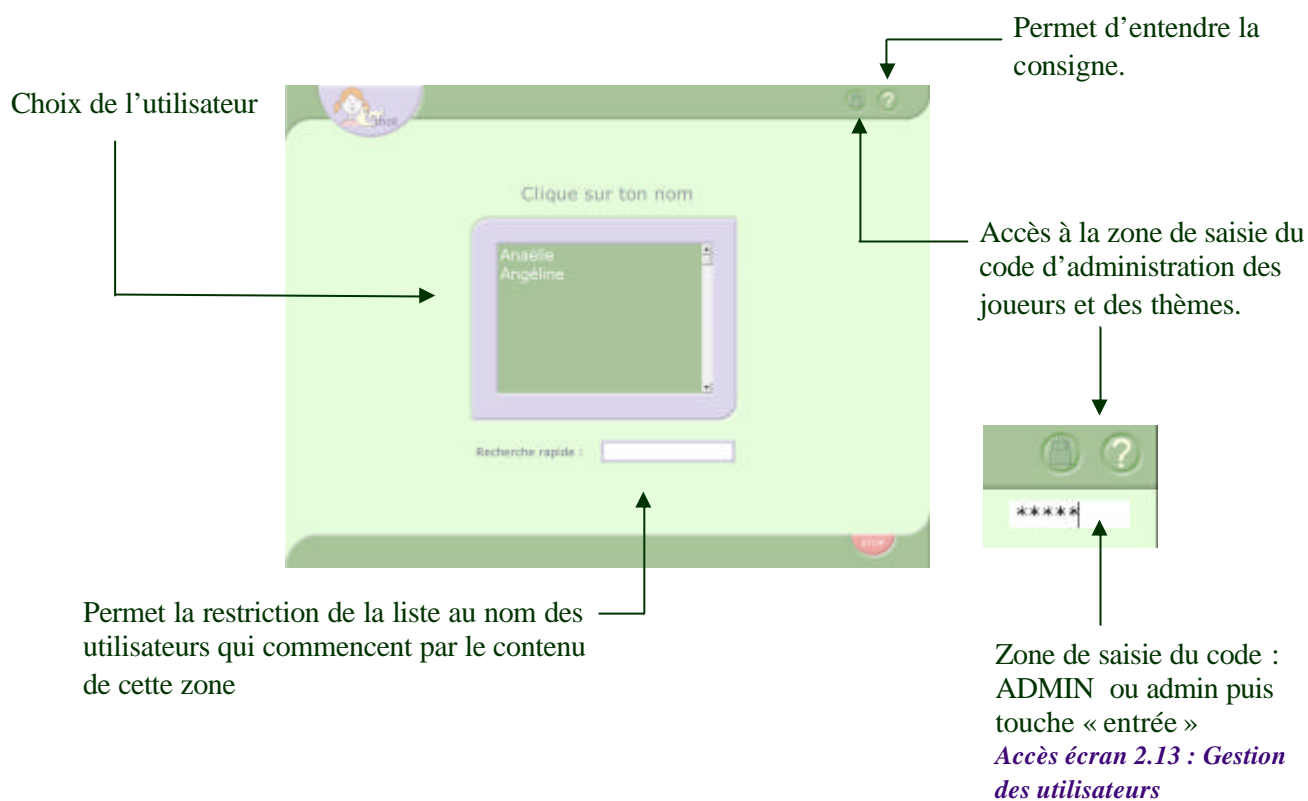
Permet d'entendre la consigne.

Choix de l'utilisateur

Clique sur ton nom

Anaëlle
Angéline

Accès à la zone de saisie du code d'administration des joueurs et des thèmes.

Recherche rapide :

*****

STOP

Permet la restriction de la liste au nom des utilisateurs qui commencent par le contenu de cette zone

Zone de saisie du code : ADMIN ou admin puis touche « entrée »
*Accès écran 2.13 : Gestion des utilisateurs*